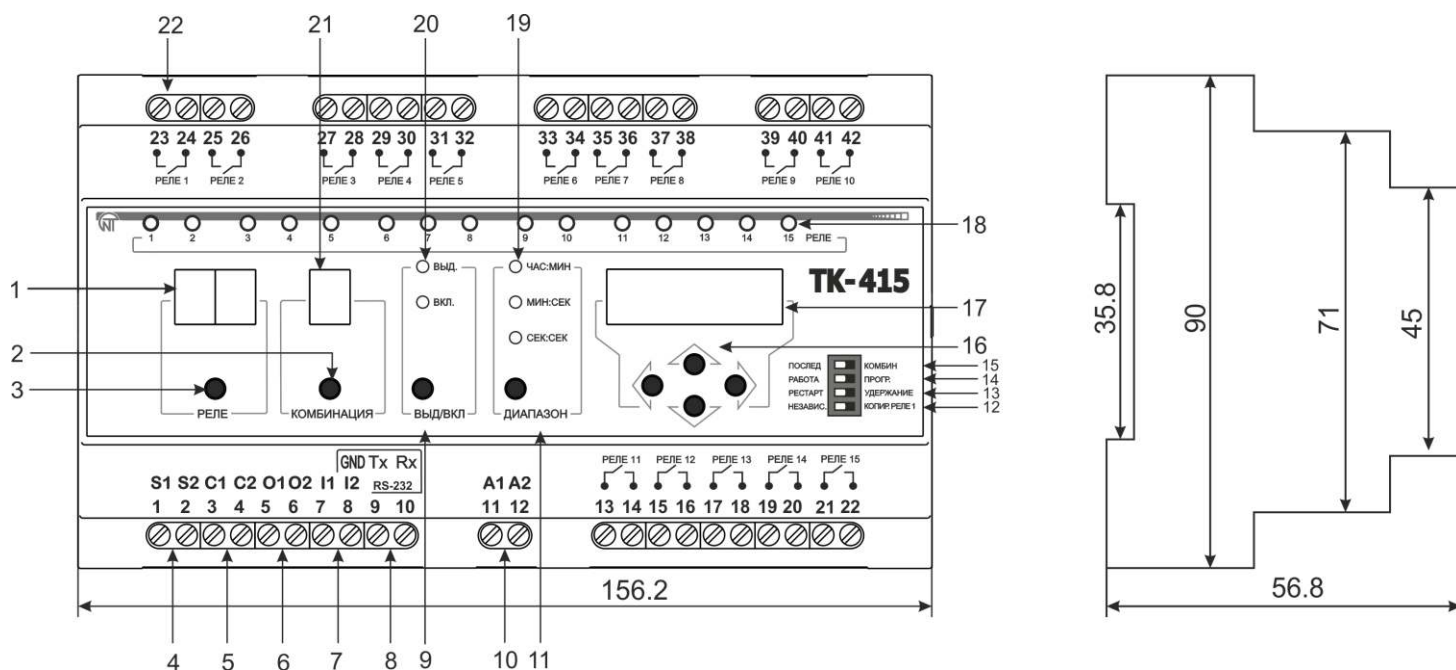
22 21 20 19

23 24 25 26
РЕЛЕ 1 РЕЛЕ 2

27 28 29 30 31 32
РЕЛЕ 3 РЕЛЕ 4 РЕЛЕ 5

33 34 35 36 37 38
РЕЛЕ 6 РЕЛЕ 7 РЕЛЕ 8

39 40 41 42
РЕЛЕ 9 РЕЛЕ 10

1 2 3 4 5 6 7 8 9 10 11 12 13 14 15 РЕЛЕ

18

ВЫД.
ВКЛ.

ЧАС:МИН
МИН:СЕК
СЕК:СЕК

TK-415

1
17
2
16
3

ПОСЛЕД КОМБИН
РАБОТА ПРОГР.
РЕСТАРТ УДЕРЖАНИЕ
НЕЗАВИС. КОПИР.РЕЛЕ 1

15
14
13
12

РЕЛЕ КОМБИНАЦИЯ ВЫД/ВКЛ ДИАПАЗОН

GND Tx Rx
S1 S2 C1 C2 O1 O2 I1 I2 RS-232
1 2 3 4 5 6 7 8 9 10

A1 A2
11 12

РЕЛЕ 11 РЕЛЕ 12 РЕЛЕ 13 РЕЛЕ 14 РЕЛЕ 15
13 14 15 16 17 18 19 20 21 22

156.2

4 5 6 7 8 9 10 11

35.8 90 71 45

56.8